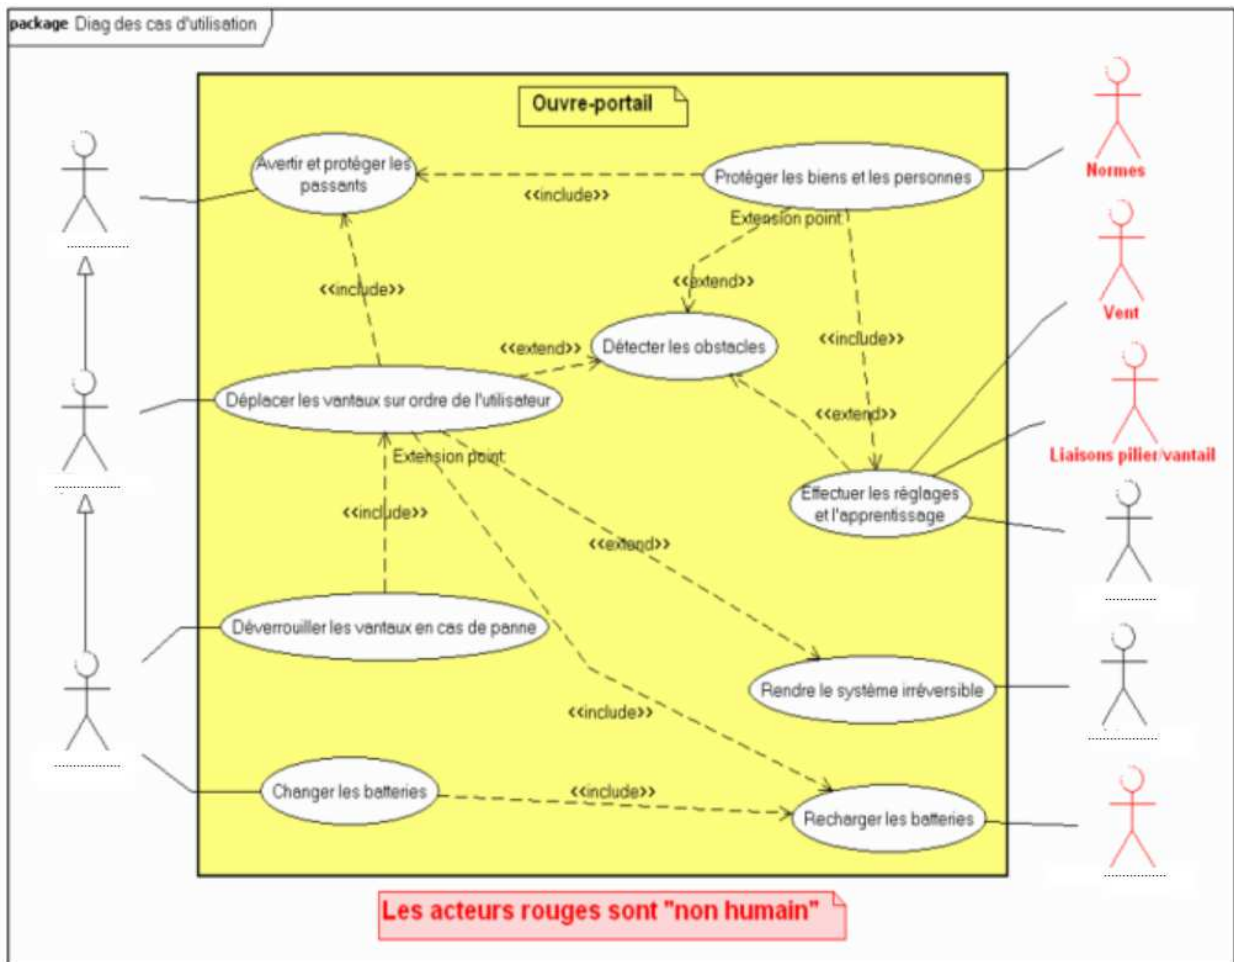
package Diag des cas d'utilisation

Ouvre-portail

Avertir et protéger les passants

<<include>>

Protéger les biens et les personnes

Extension point

Normes

Vent

<<include>>

<<extend>>

<<extend>>

Détecter les obstacles

<<include>>

Déplacer les vantaux sur ordre de l'utilisateur

<<extend>>

Extension point

Liaisons pilier/vantail

Effectuer les réglages et l'apprentissage

<<include>>

<<extend>>

Déverrouiller les vantaux en cas de panne

Rendre le système irréversible

<<include>>

Changer les batteries

<<include>>

Recharger les batteries

..............

..............

..............

..............

..............

..............

Les acteurs rouges sont "non humain"